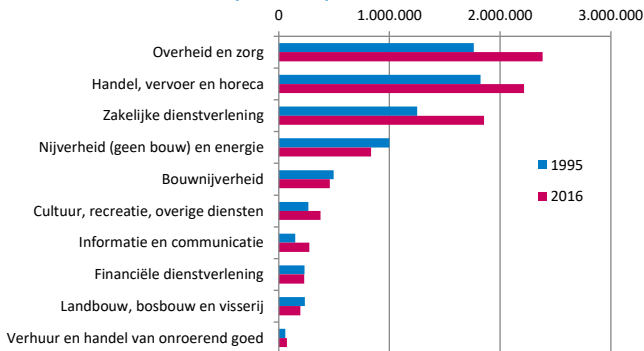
0
1.000.000
2.000.000
3.000.000

Overheid en zorg
Handel, vervoer en horeca
Zakelijke dienstverlening
Nijverheid (geen bouw) en energie
Bouwnijverheid
Cultuur, recreatie, overige diensten
Informatie en communicatie
Financiële dienstverlening
Landbouw, bosbouw en visserij
Verhuur en handel van onroerend goed

1995
2016